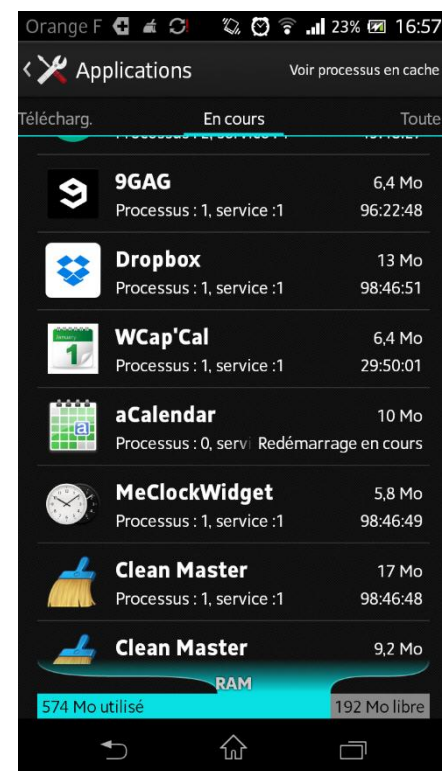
Orange F 23% 16:57

Applications

Voir processus en cache

Télécharg.

En cours

Toute

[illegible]

9GAG
6,4 Mo
Processus : 1, service :1
96:22:48

Dropbox
13 Mo
Processus : 1, service :1
98:46:51

WCap'Cal
6,4 Mo
Processus : 1, service :1
29:50:01

aCalendar
10 Mo
Processus : 0, servi Redémarrage en cours

MeClockWidget
5,8 Mo
Processus : 1, service :1
98:46:49

Clean Master
17 Mo
Processus : 1, service :1
98:46:48

Clean Master
9,2 Mo

RAM

574 Mo utilisé

192 Mo libre